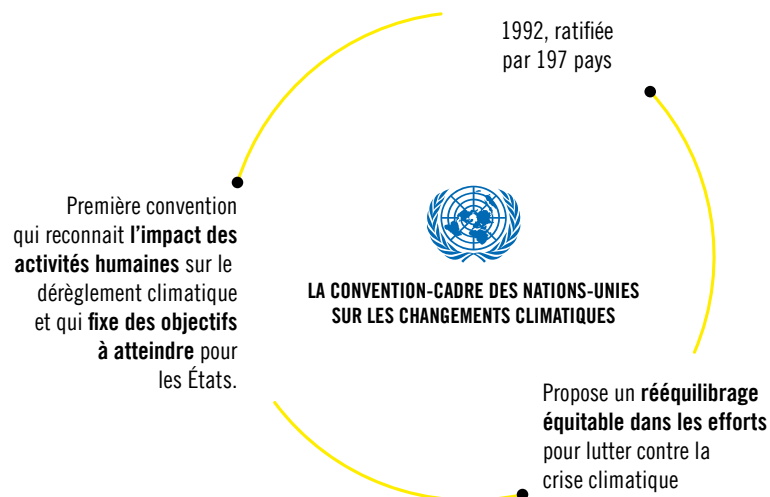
1992, ratifiée par 197 pays

Première convention qui reconnait **l'impact des activités humaines** sur le dérèglement climatique et qui **fixe des objectifs à atteindre** pour les États.

LA CONVENTION-CADRE DES NATIONS-UNIES SUR LES CHANGEMENTS CLIMATIQUES

Propose un **rééquilibrage équitable dans les efforts** pour lutter contre la crise climatique